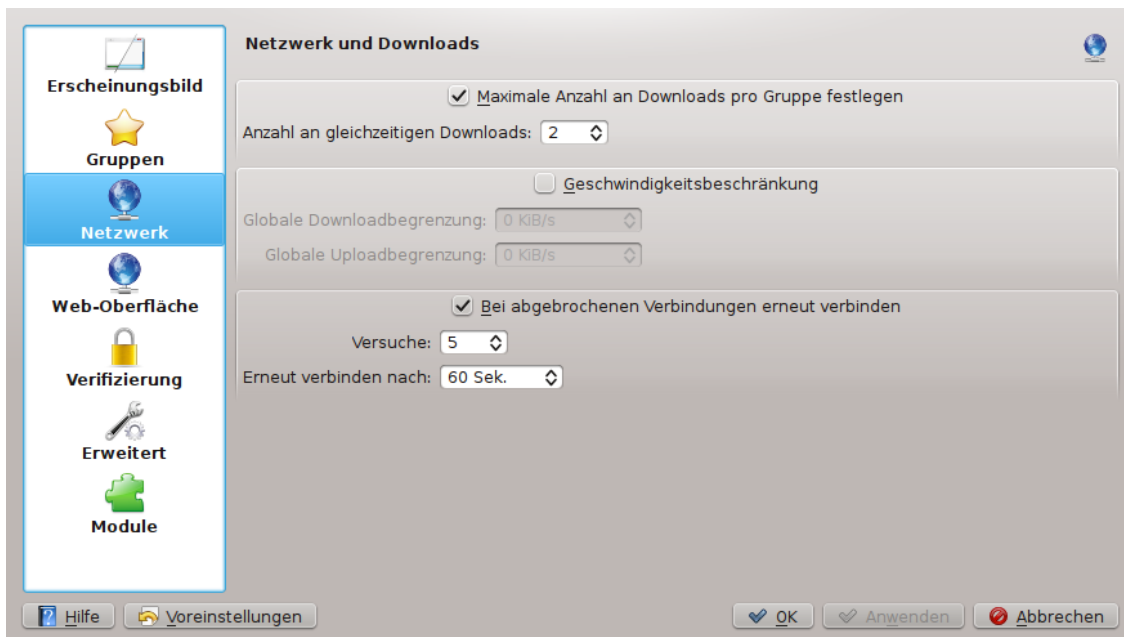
Erscheinungsbild
Gruppen
Netzwerk
Web-Oberfläche
Verifizierung
Erweitert
Module

Netzwerk und Downloads

Maximale Anzahl an Downloads pro Gruppe festlegen
Anzahl an gleichzeitigen Downloads: 2

Geschwindigkeitsbeschränkung
Globale Downloadbegrenzung: 0 KiB/s
Globale Uploadbegrenzung: 0 KiB/s

Bei abgebrochenen Verbindungen erneut verbinden
Versuche: 5
Erneut verbinden nach: 60 Sek.

Hilfe
Voreinstellungen
OK
Anwenden
Abbrechen